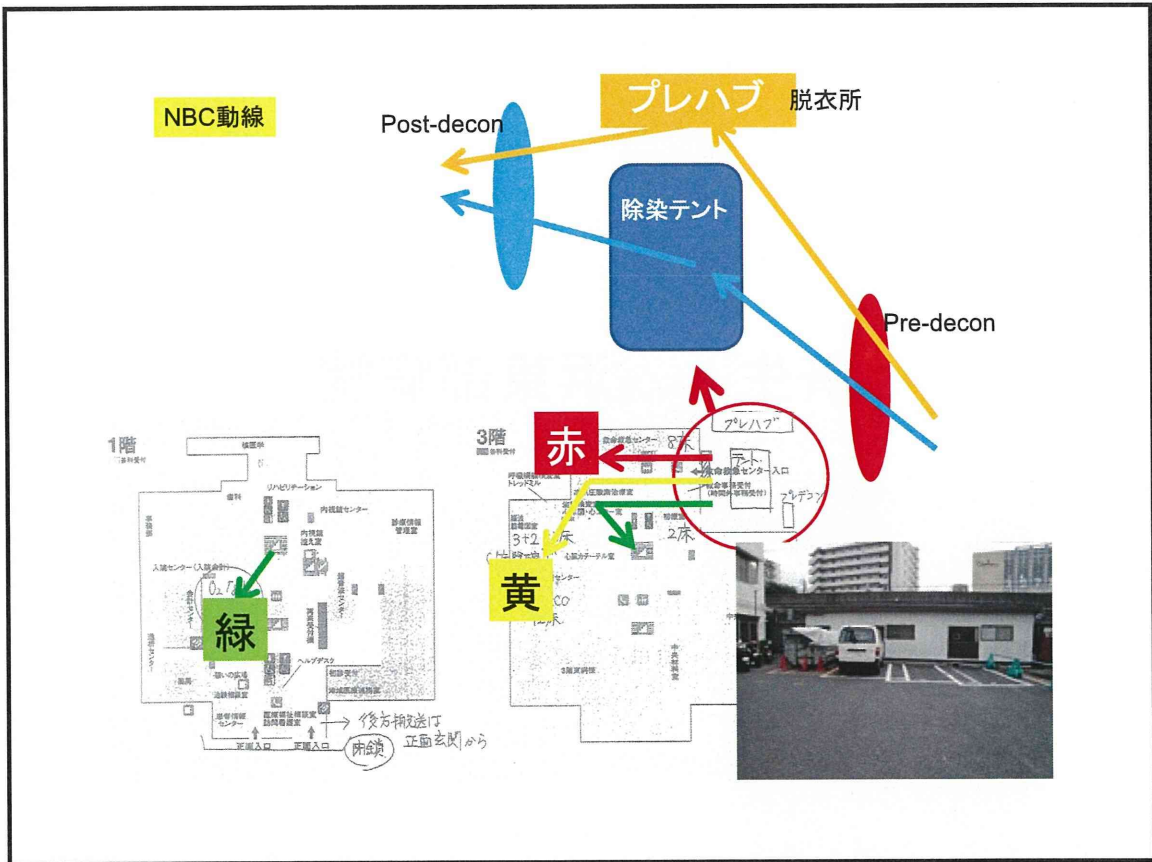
NBC動線

プレハブ 脱衣所

Post-decon

除染テント

Pre-decon

1階

リハビリテーション

内視鏡センター

内視鏡

緑

ヘルプデスク

正面入口 正面入口

閉鎖

→ 後方搬送は 正面玄関から

3階

赤

プレハブ

テント

救命救急センター入口

プレデコン

8床

3+2

2床

黄

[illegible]